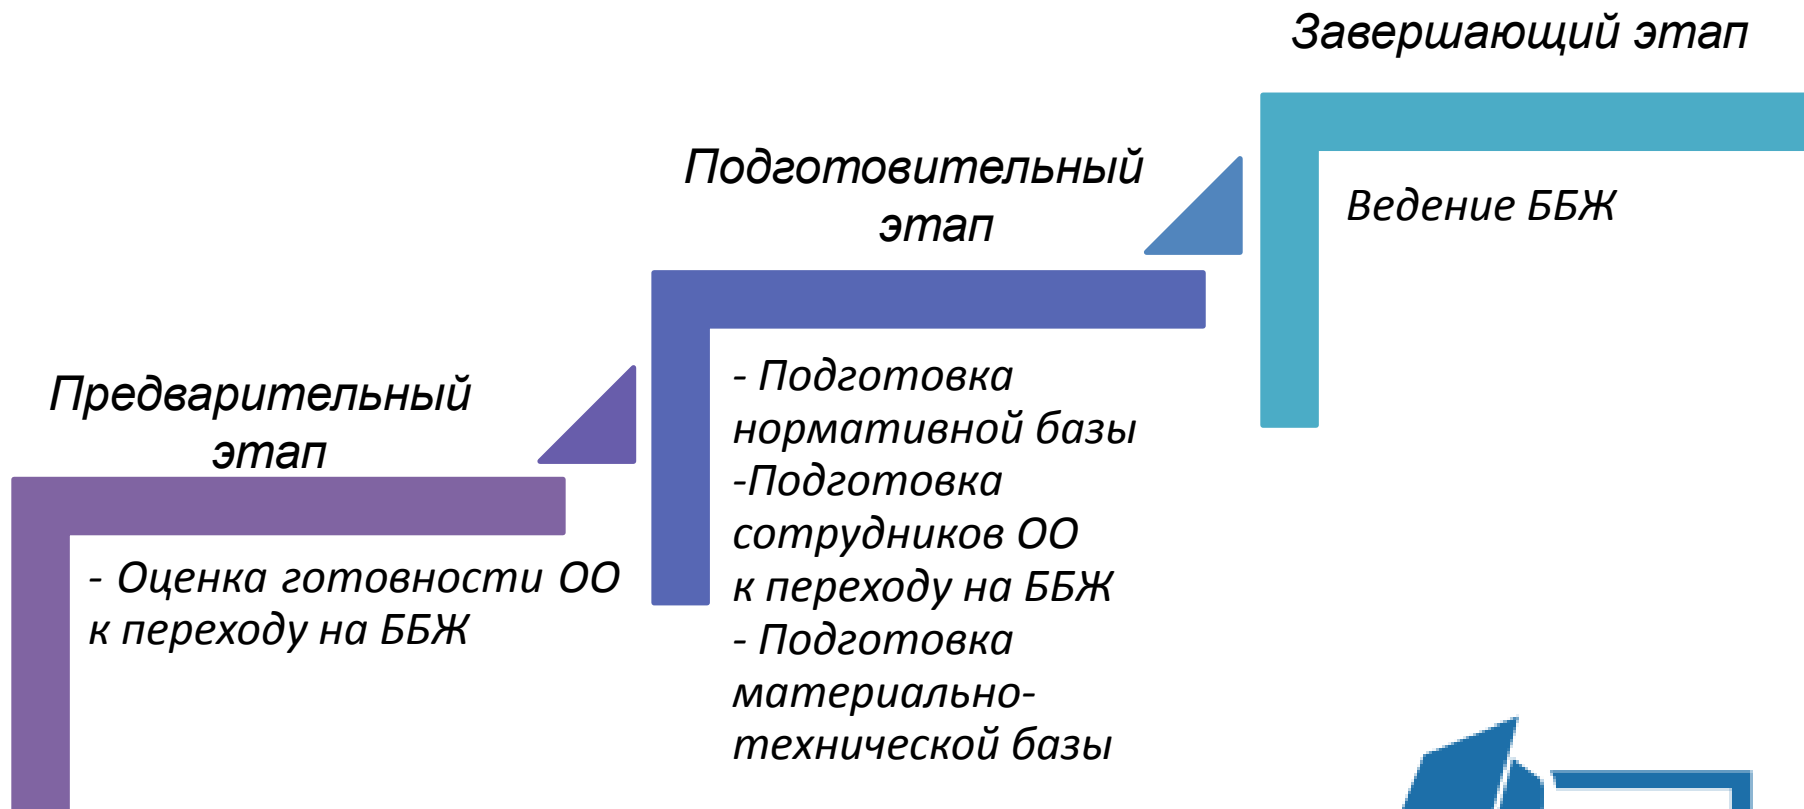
Предварительный этап

- Оценка готовности ОО к переходу на ББЖ

Подготовительный этап

- Подготовка нормативной базы
-Подготовка сотрудников ОО к переходу на ББЖ
- Подготовка материально-технической базы

Завершающий этап

Ведение ББЖ